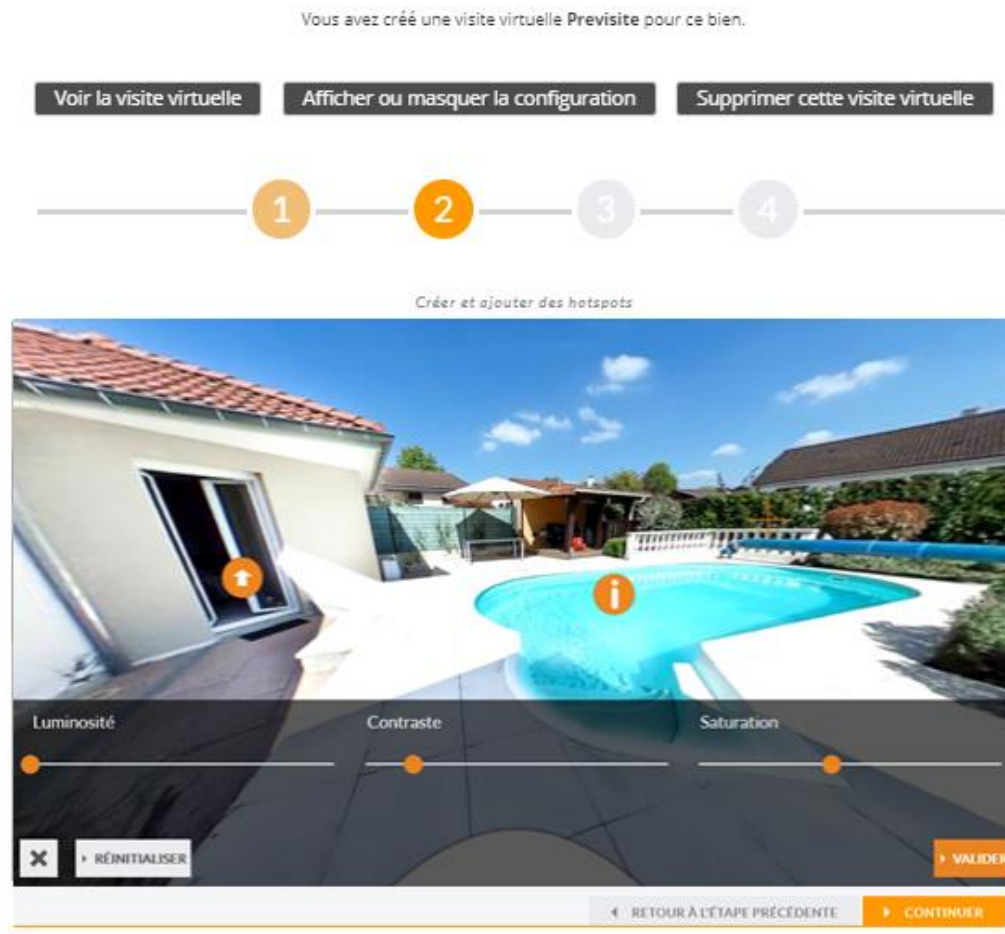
Vous avez créé une visite virtuelle **Previsite** pour ce bien.

Voir la visite virtuelle

Afficher ou masquer la configuration

Supprimer cette visite virtuelle

1 2 3 4

Créer et ajouter des hotspots

Luminosité

Contraste

Saturation

✖

▸ RÉINITIALISER

▸ VALIDER

◂ RETOUR À L'ÉTAPE PRÉCÉDENTE

▸ CONTINUER